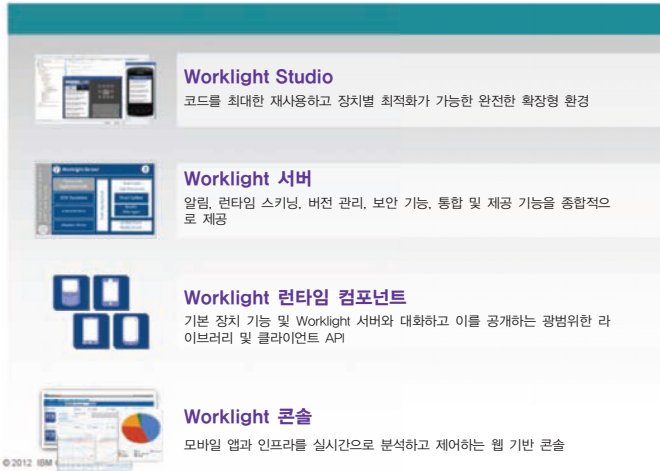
Worklight Studio

코드를 최대한 재사용하고 장치별 최적화가 가능한 완전한 확장형 환경

Worklight 서버

알림, 런타임 스키닝, 버전 관리, 보안 기능, 통합 및 제공 기능을 종합적으로 제공

Worklight 런타임 컴포넌트

기본 장치 기능 및 Worklight 서버와 대화하고 이를 공개하는 광범위한 라이브러리 및 클라이언트 API

Worklight 콘솔

모바일 앱과 인프라를 실시간으로 분석하고 제어하는 웹 기반 콘솔

© 2012 IBM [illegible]